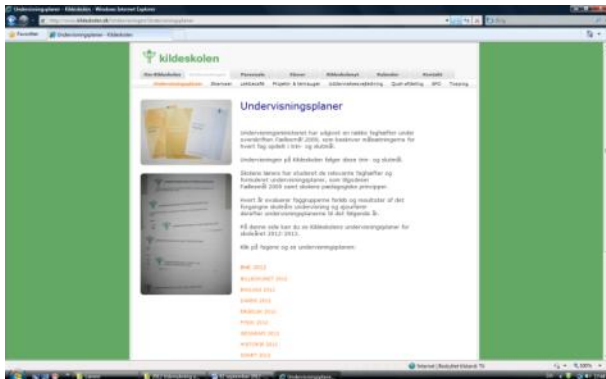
Undervisningsplaner - Kildeskolen - Windows Internet Explorer

http://www.kildeskolen.dk/undervisningsplaner

Favoritter

Undervisningsplaner - Kildeskolen

kildeskolen

Om Kildeskolen | Undervisning | Personale | Elever | Bibliotekscenter | Kalender | Kontakt

Undervisningsplaner | Skemaer | Lektiecafé | Projekter & temauger | Undervisningsdifferentiering | Opgaver | SFO | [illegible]

Undervisningsplaner

Undervisningsministeriet har udgivet en række faghæfter under overskriften Fælles Mål 2009, som beskriver målsætningerne for hvert fag opdelt i trin- og slutmål.

Undervisningen på Kildeskolen følger disse trin- og slutmål.

Skolens lærere har studeret de relevante faghæfter og formuleret undervisningsplaner, som tilgodeser Fælles Mål 2009 samt skolens pædagogiske principper.

Hvert år evaluerer faggrupperne forløb og resultater af det foregående skoleårs undervisning og ajourfører derefter undervisningsplanerne til det følgende år.

På denne side kan du se Kildeskolens undervisningsplaner for skoleåret 2012-2013.

Klik på fagene og se undervisningsplanen:

BKE 2012
BILLEDKUNST 2012
ENGELSK 2012
DANSK 2012
FRANSK 2012
FYSIK 2012
GEOGRAFI 2012
HISTORIE 2012
IDRÆT 2012

Internet | Beskyttet tilstand: Til

100%